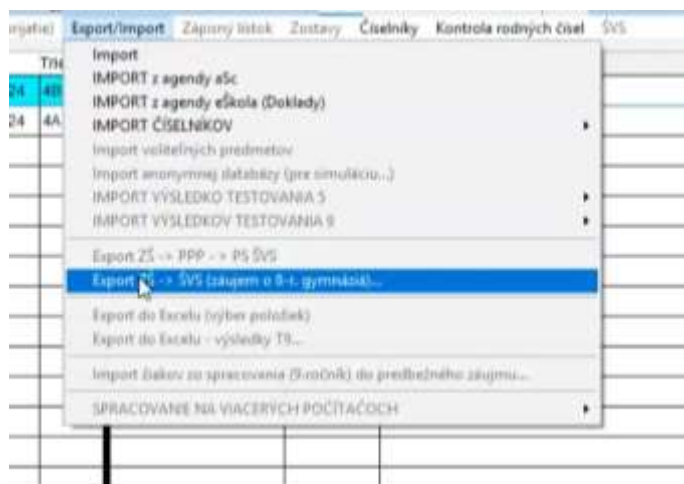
rijatie) Export/Import Zápisný lístok Zostavy Číselníky Kontrola rodných čísel ŠVS

Trie
24 4B
24 4A

Import
IMPORT z agendy aSc
IMPORT z agendy eŠkola (Doklady)
IMPORT ČÍSELNÍKOV
Import voliteľných predmetov
Import anonymnej databázy (pre simuláciu...)
IMPORT VÝSLEDKO TESTOVANIA 5
IMPORT VÝSLEDKOV TESTOVANIA 9
Export ZŠ -> PPP -> PS ŠVS
Export ZŠ -> ŠVS (záujem o 8-r. gymnázia)...
Export do Excelu (výber položiek)
Export do Excelu - výsledky T9...
Import žiakov zo spracovania (9.ročník) do predbežného záujmu...
SPRACOVANIE NA VIACERÝCH POČÍTAČOCH